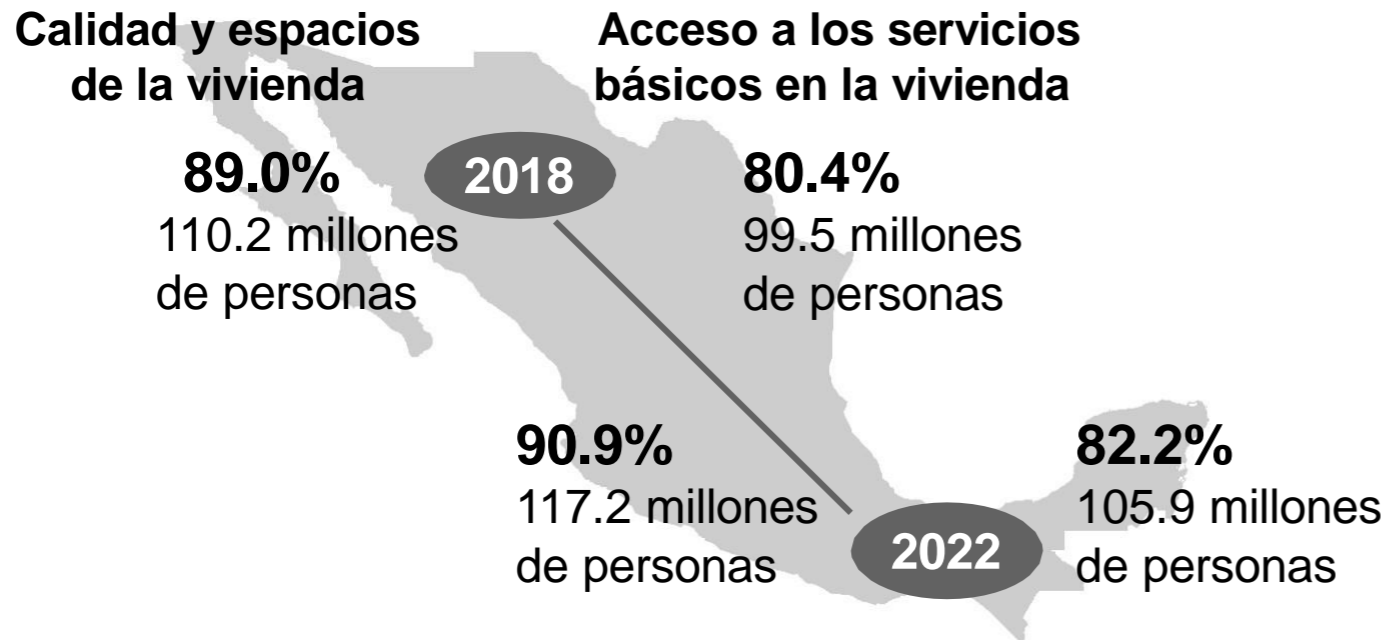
Calidad y espacios de la vivienda

Acceso a los servicios básicos en la vivienda

89.0%
110.2 millones de personas

2018

80.4%
99.5 millones de personas

90.9%
117.2 millones de personas

2022

82.2%
105.9 millones de personas